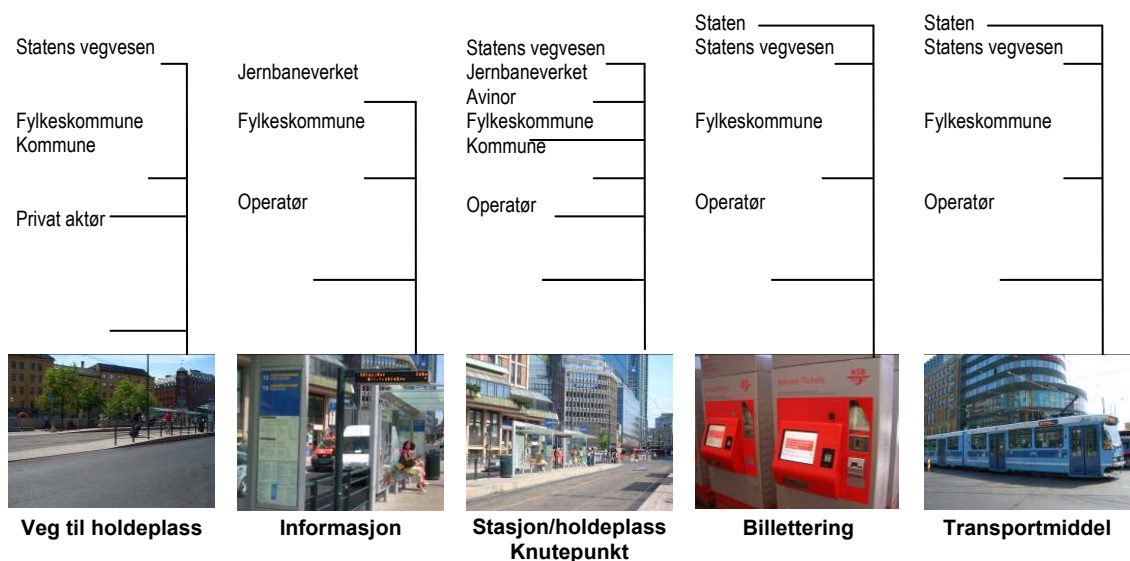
Statens vegvesen

Fylkeskommune
Kommune

Privat aktør

Jernbaneverket

Fylkeskommune

Operatør

Statens vegvesen
Jernbaneverket
Avinor
Fylkeskommune
Kommune

Operatør

Staten
Statens vegvesen

Fylkeskommune

Operatør

Staten
Statens vegvesen

Fylkeskommune

Operatør

Veg til holdeplass

Informasjon

Stasjon/holdeplass
Knutepunkt

Billettering

Transportmiddel